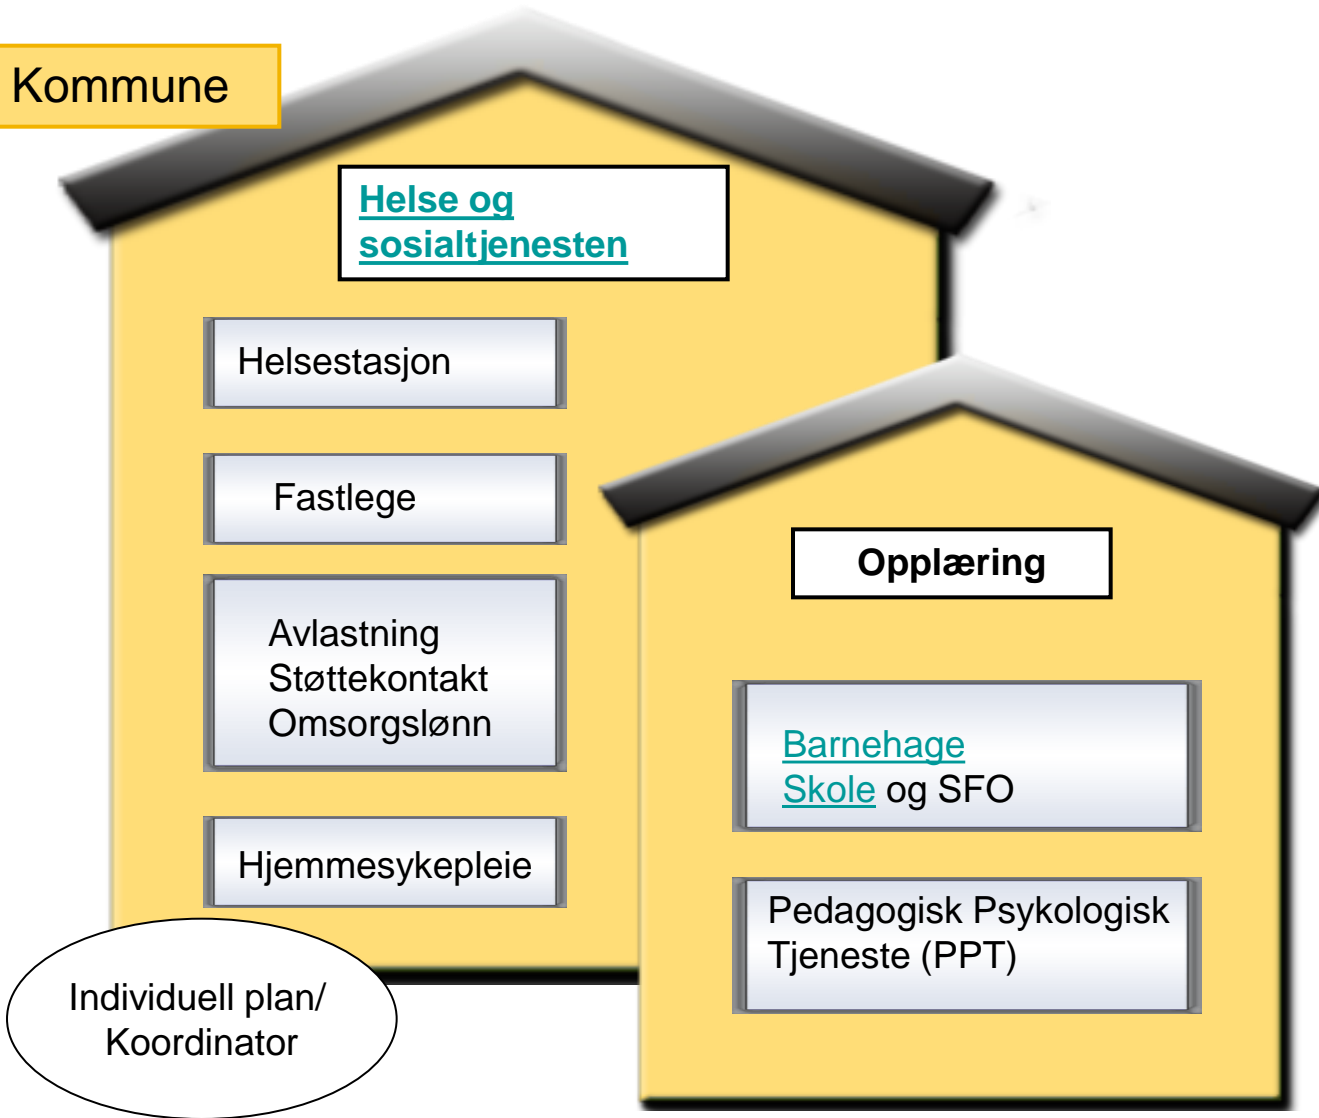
Kommune

Helse og sosialtjenesten

Helsestasjon

Fastlege

Avlastning
Støttekontakt
Omsorgslønn

Hjemmesykepleie

Individuell plan/ Koordinator

Opplæring

Barnehage
Skole og SFO

Pedagogisk Psykologisk Tjeneste (PPT)